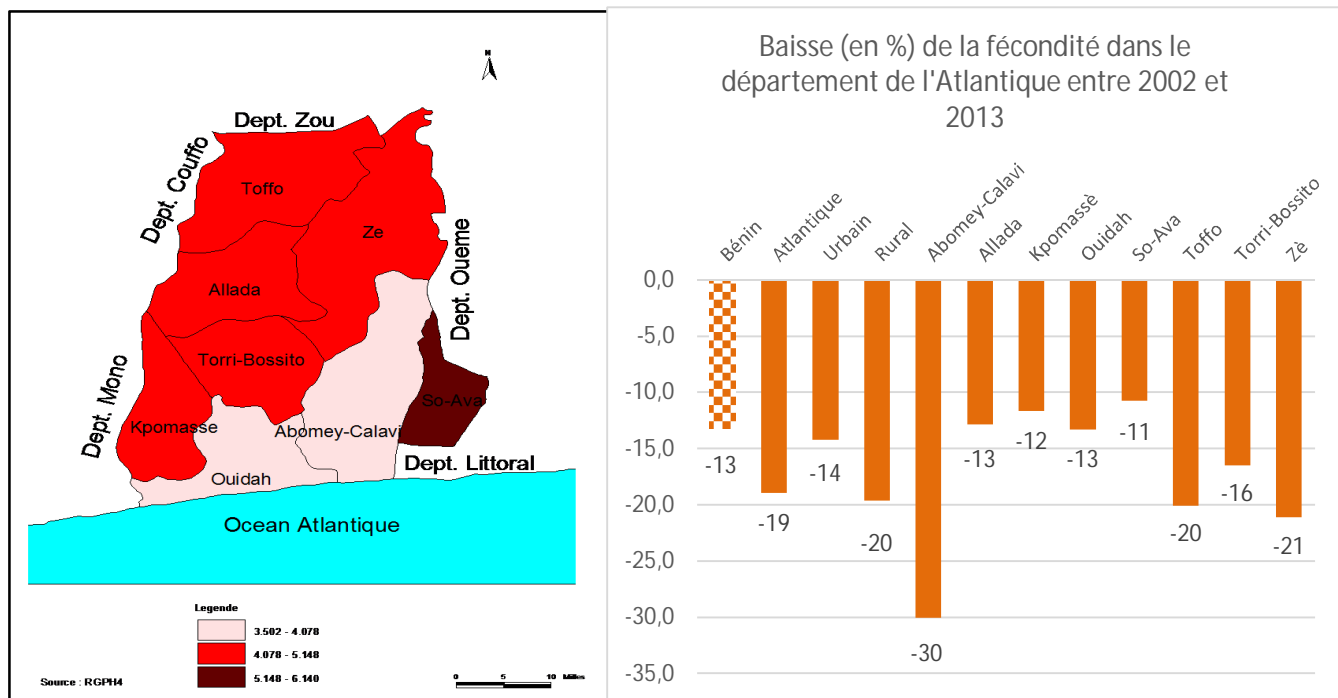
N

Dept. Zou

Dept. Couffo

Toffo

Ze

Dept. Oueme

Allada

Torri-Bossito

Dept. Mono

So-Ava

Kpomasse

Abomey-Calavi

Dept. Littoral

Ouidah

Ocean Atlantique

Legende

3.502 - 4.078

4.078 - 5.148

5.148 - 6.140

Source : RGPH4

0 5 10 Milles

Baisse (en %) de la fécondité dans le département de l'Atlantique entre 2002 et 2013

| Bénin | Atlantique | Urbain | Rural | Abomey-Calavi | Allada | Kpomassè | Ouidah | So-Ava | Toffo | Torri-Bossito | Zè |
|---|---|---|---|---|---|---|---|---|---|---|---|
| -13 | -19 | -14 | -20 | -30 | -13 | -12 | -13 | -11 | -20 | -16 | -21 |

0,0
-5,0
-10,0
-15,0
-20,0
-25,0
-30,0
-35,0